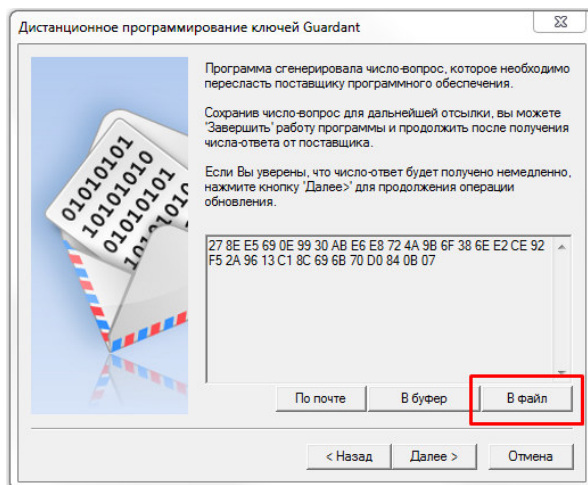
Дистанционное программирование ключей Guardant

01010101
10101010
01010101

Программа сгенерировала число-вопрос, которое необходимо переслать поставщику программного обеспечения.

Сохранив число-вопрос для дальнейшей отсылки, вы можете 'Завершить' работу программы и продолжить после получения числа-ответа от поставщика.

Если Вы уверены, что число-ответ будет получено немедленно, нажмите кнопку 'Далее>' для продолжения операции обновления.

27 8E E5 69 0E 99 30 AB E6 E8 72 4A 9B 6F 38 6E E2 CE 92 F5 2A 96 13 C1 8C 69 6B 70 D0 84 0B 07

По почте
В буфер
В файл

< Назад
Далее >
Отмена